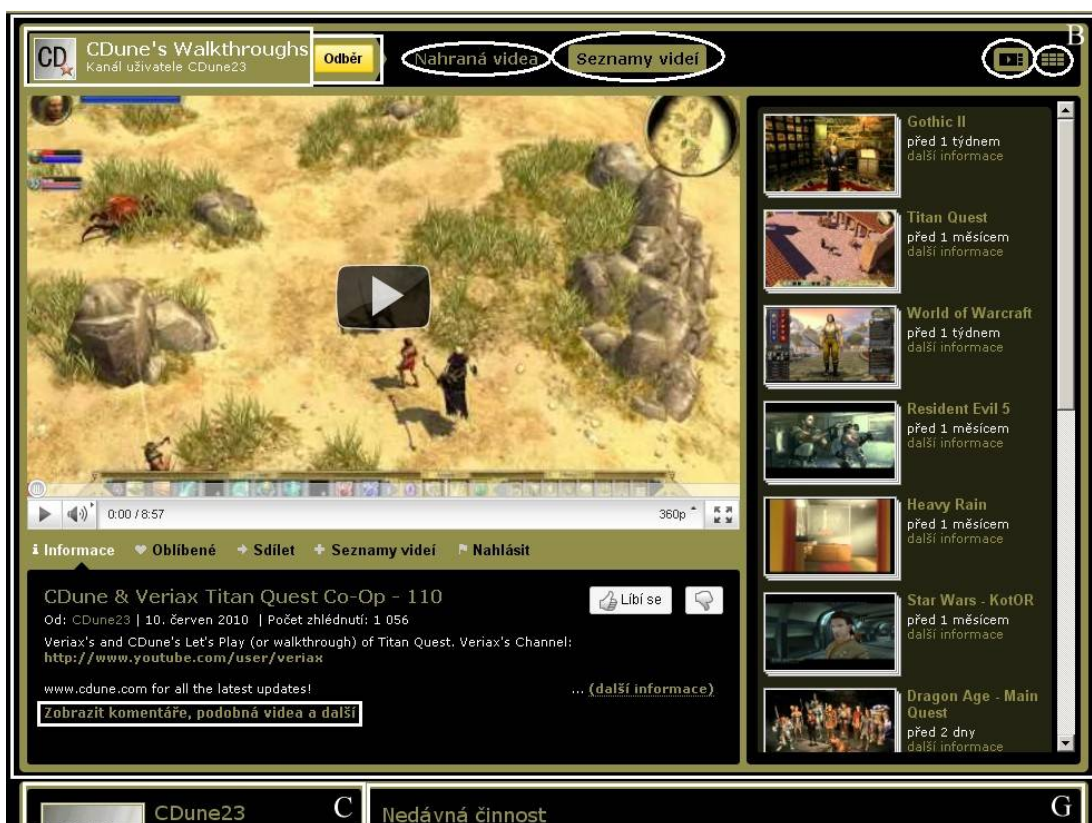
CD CDune's Walkthroughs
Kanál uživatele CDune23
Odběr
Nahraná videa
Seznamy videí
B

0:00 / 8:57
360p

Informace
Oblíbené
Sdílet
Seznamy videí
Nahlásit

CDune & Veriax Titan Quest Co-Op - 110
Líbí se
Od: CDune23 | 10. červen 2010 | Počet zhlédnutí: 1 056
Veriax's and CDune's Let's Play (or walkthrough) of Titan Quest. Veriax's Channel: http://www.youtube.com/user/veriax

www.cdune.com for all the latest updates!
... (další informace)
Zobrazit komentáře, podobná videa a další

Gothic II
před 1 týdnem
další informace

Titan Quest
před 1 měsícem
další informace

World of Warcraft
před 1 týdnem
další informace

Resident Evil 5
před 1 měsícem
další informace

Heavy Rain
před 1 měsícem
další informace

Star Wars - KotOR
před 1 měsícem
další informace

Dragon Age - Main Quest
před 2 dny
další informace

CDune23
C
Nedávná činnost
G